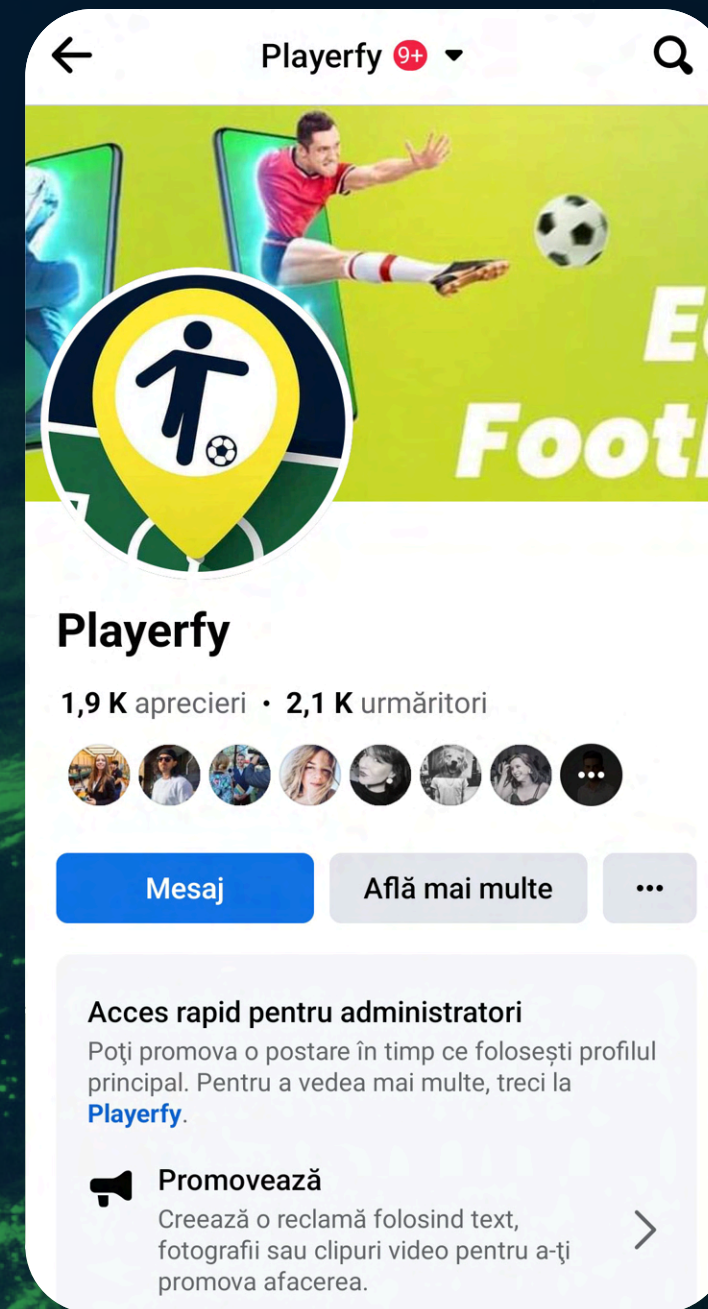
Playerfy 9+

E
Foot

Playerfy

1,9 K aprecieri • 2,1 K urmăritori

Mesaj

Află mai multe

•••

Acces rapid pentru administratori

Poţi promova o postare în timp ce foloseşti profilul principal. Pentru a vedea mai multe, treci la Playerfy.

Promovează

Creează o reclamă folosind text, fotografii sau clipuri video pentru a-ţi promova afacerea.